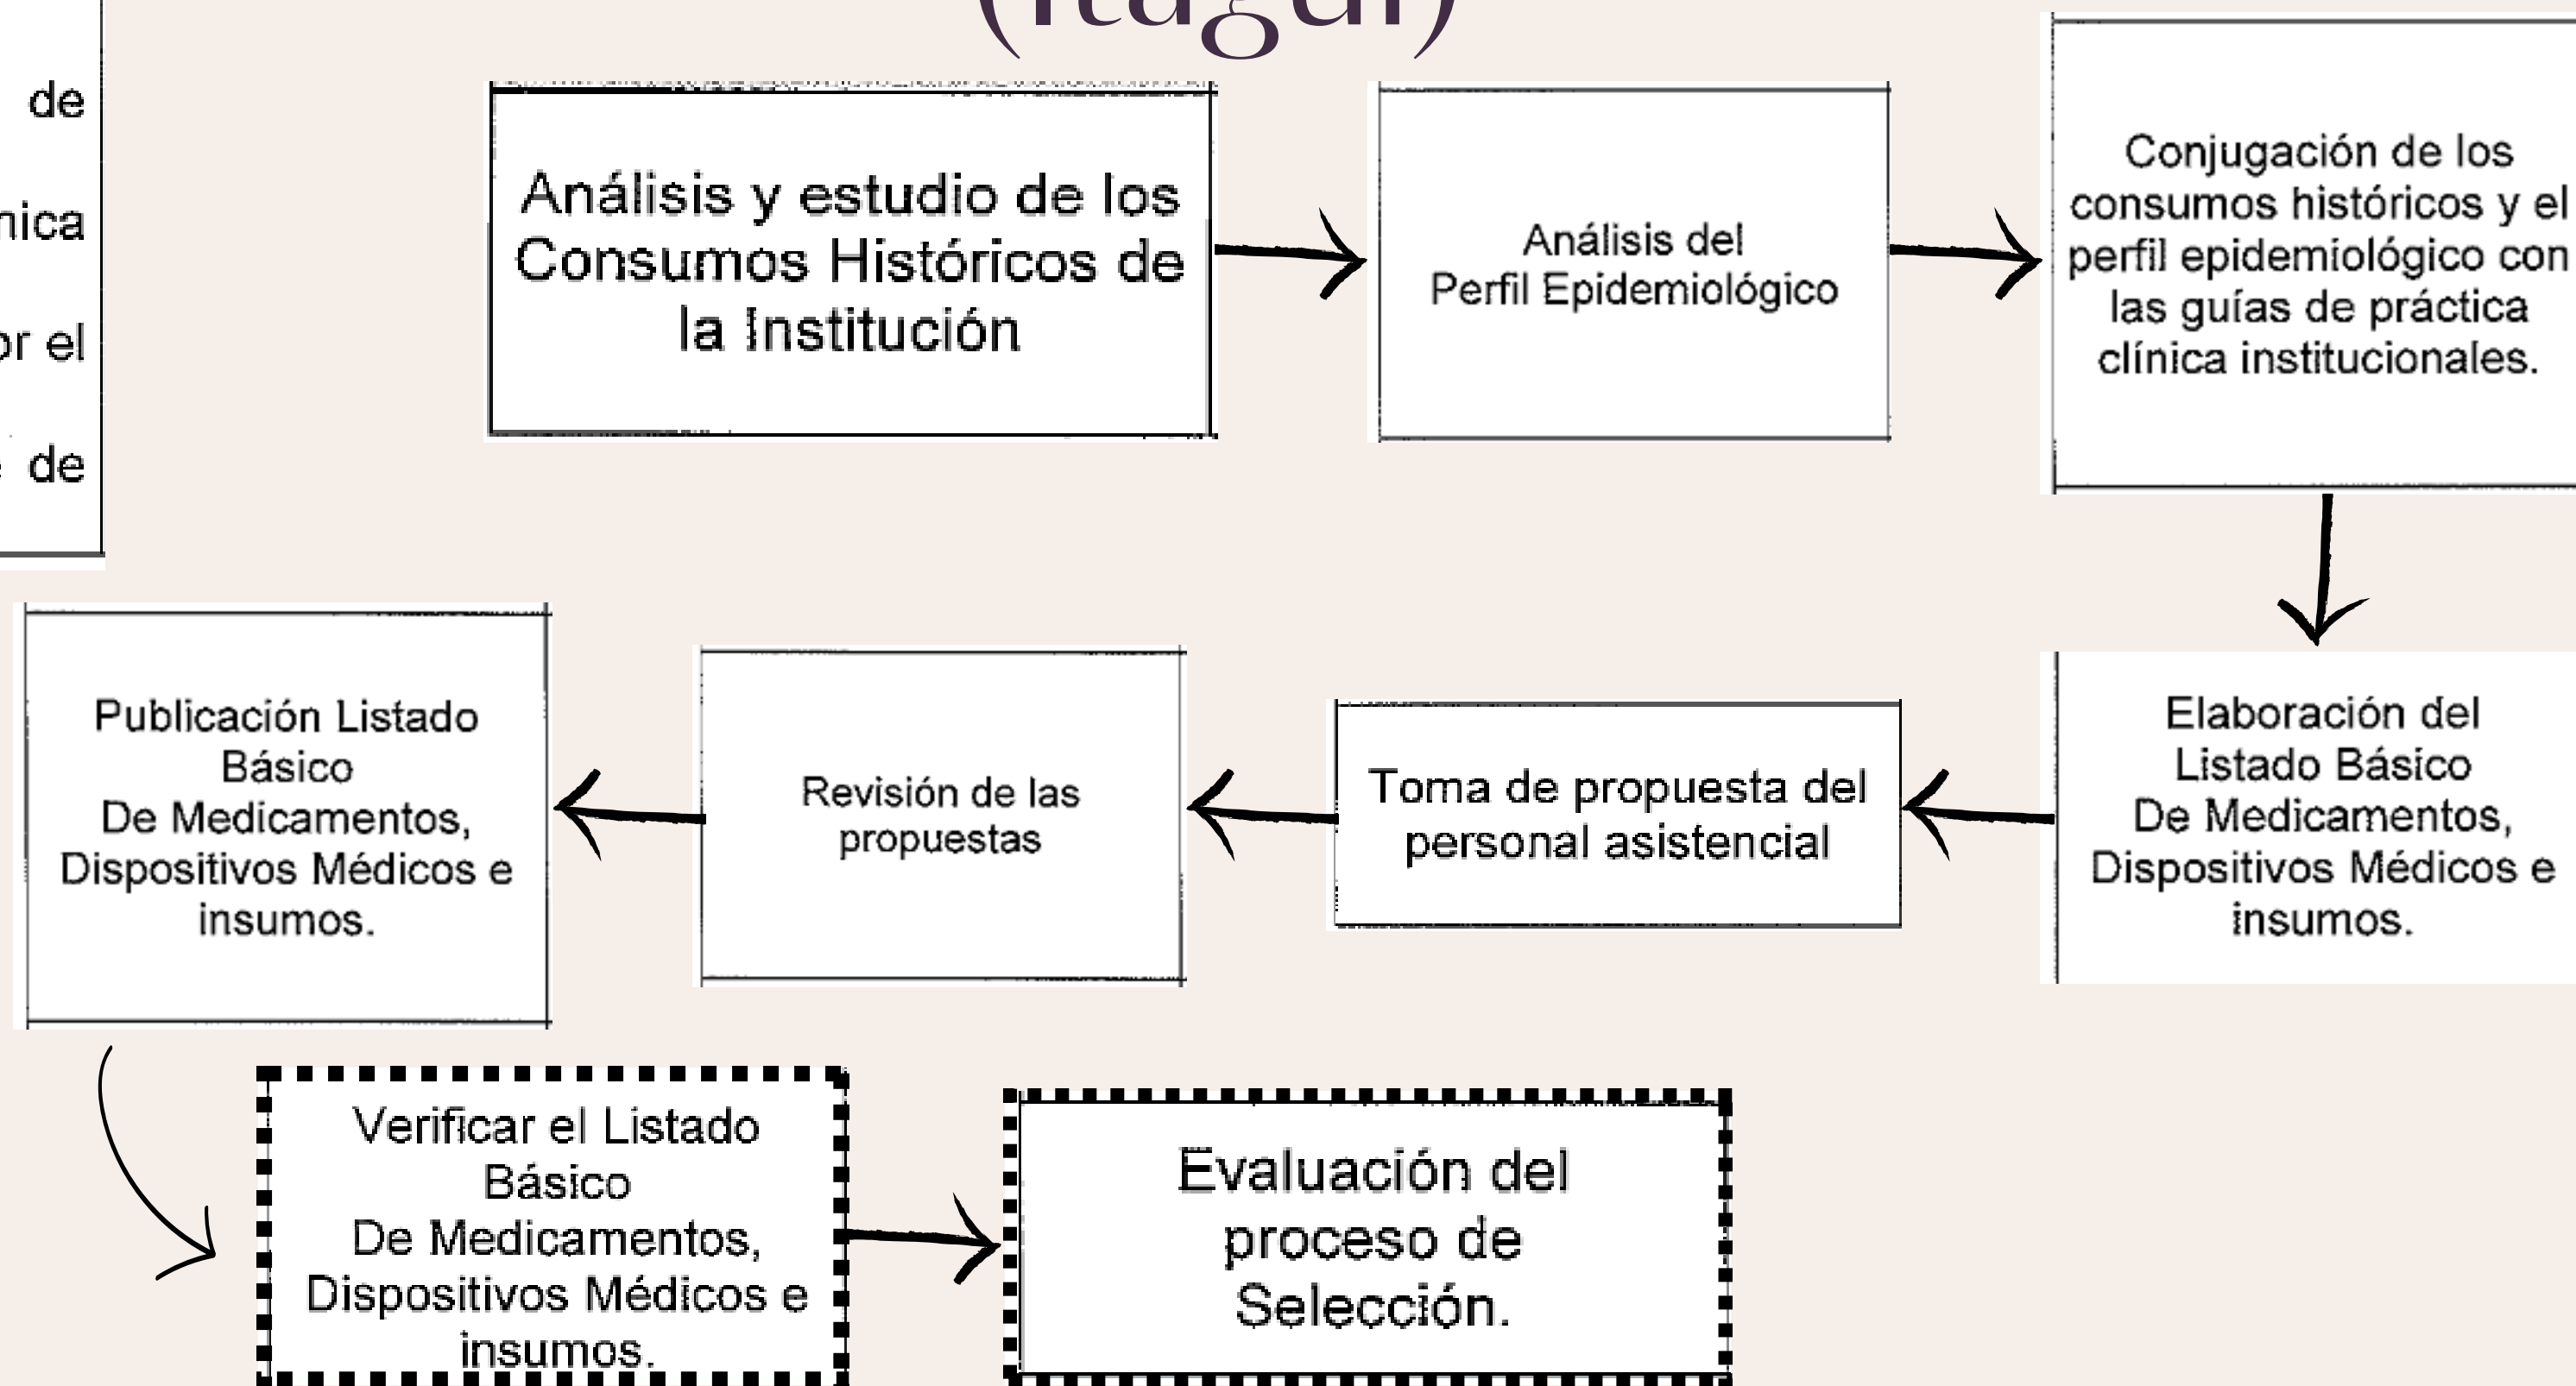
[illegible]

de
nica
or el
de

Análisis y estudio de los Consumos Históricos de la Institución

Análisis del Perfil Epidemiológico

Conjugación de los consumos históricos y el perfil epidemiológico con las guías de práctica clínica institucionales.

Elaboración del Listado Básico De Medicamentos, Dispositivos Médicos e insumos.

Toma de propuesta del personal asistencial

Revisión de las propuestas

Publicación Listado Básico De Medicamentos, Dispositivos Médicos e insumos.

Verificar el Listado Básico De Medicamentos, Dispositivos Médicos e insumos.

Evaluación del proceso de Selección.